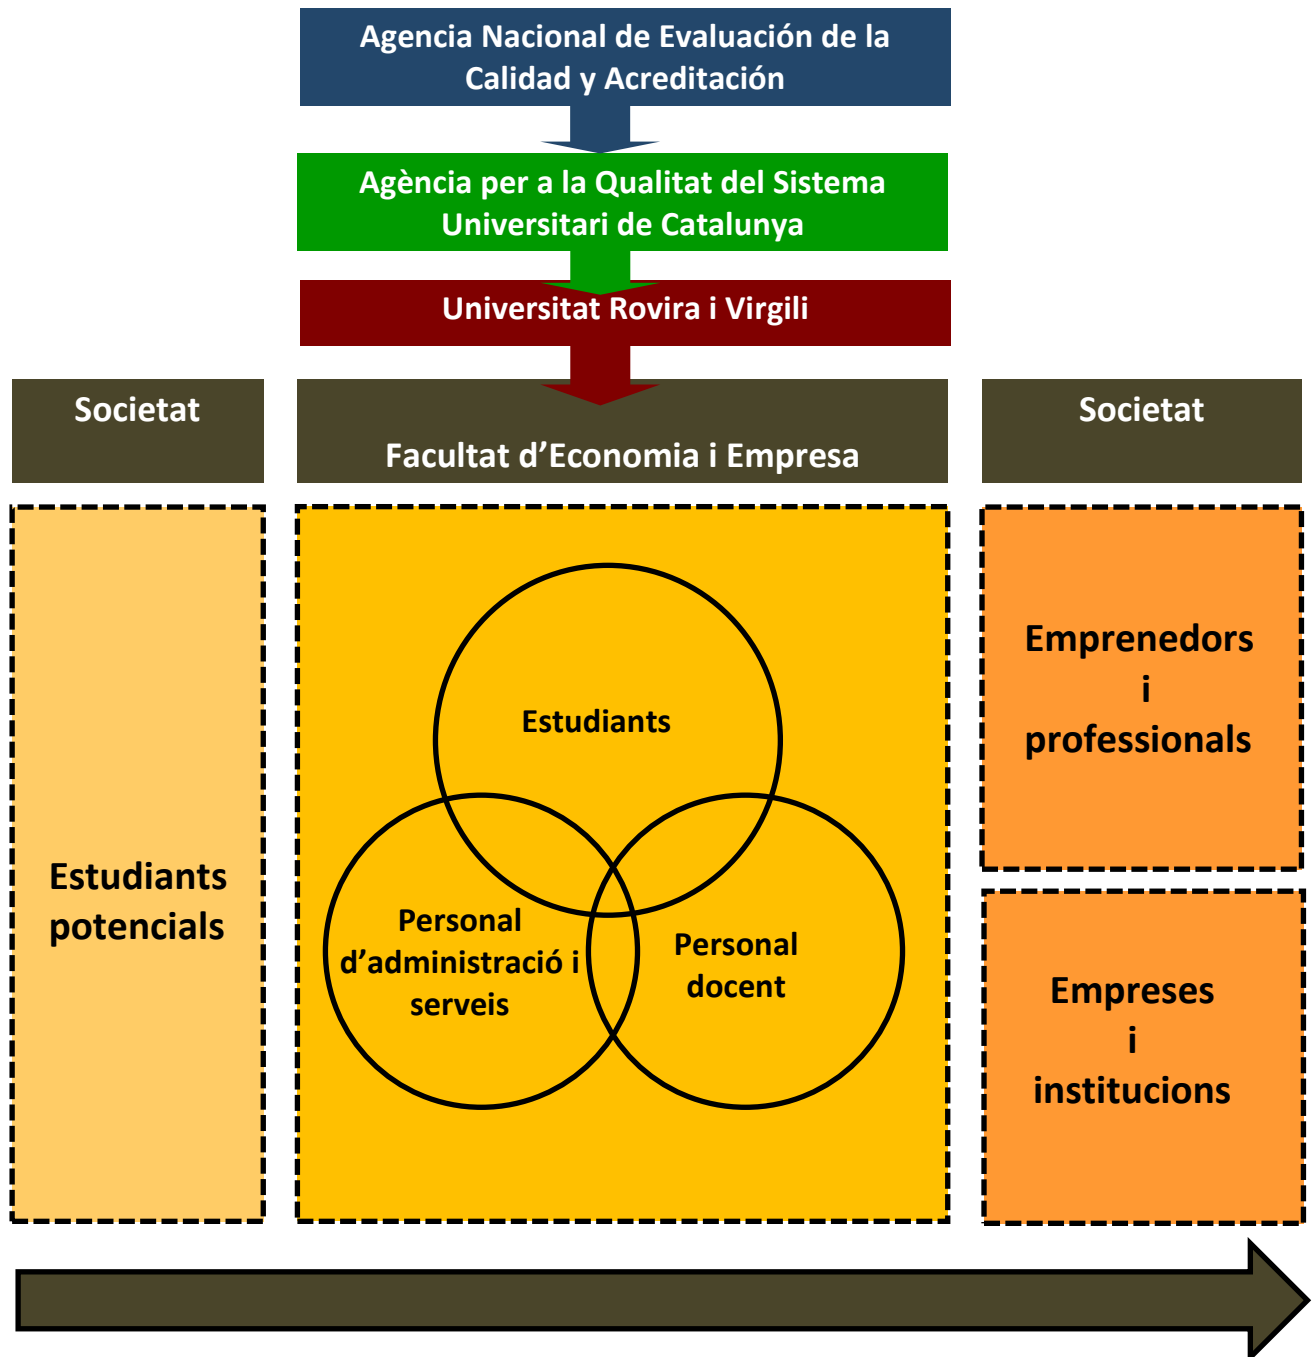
Agencia Nacional de Evaluación de la Calidad y Acreditación

Agència per a la Qualitat del Sistema Universitari de Catalunya

Universitat Rovira i Virgili

Societat

Facultat d’Economia i Empresa

Societat

Estudiants potencials

Estudiants

Personal d’administració i serveis

Personal docent

Emprenedors i professionals

Empreses i institucions